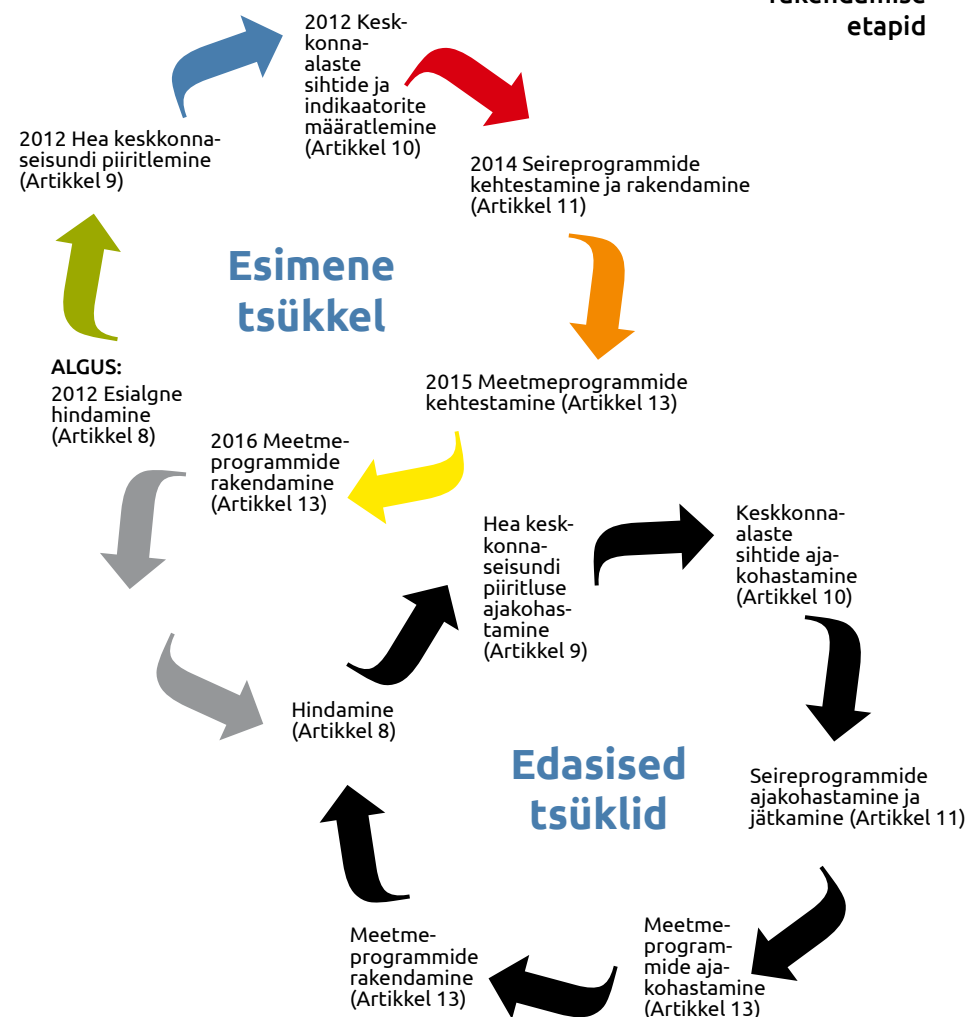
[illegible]
etapid

2012 Keskkonnaalaste sihtide ja indikaatorite määratlemine (Artikkel 10)

2014 Seireprogrammide kehtestamine ja rakendamine (Artikkel 11)

2012 Hea keskkonnaseisundi piiritlemine (Artikkel 9)

Esimene tsükkel

ALGUS:
2012 Esialgne hindamine (Artikkel 8)

2015 Meetmeprogrammide kehtestamine (Artikkel 13)

2016 Meetmeprogrammide rakendamine (Artikkel 13)

Hea keskkonnaseisundi piiritluse ajakohastamine (Artikkel 9)

Keskkonnaalaste sihtide ajakohastamine (Artikkel 10)

Hindamine (Artikkel 8)

Edasised tsüklid

Seireprogrammide ajakohastamine ja jätkamine (Artikkel 11)

Meetmeprogrammide ajakohastamine (Artikkel 13)

Meetmeprogrammide rakendamine (Artikkel 13)